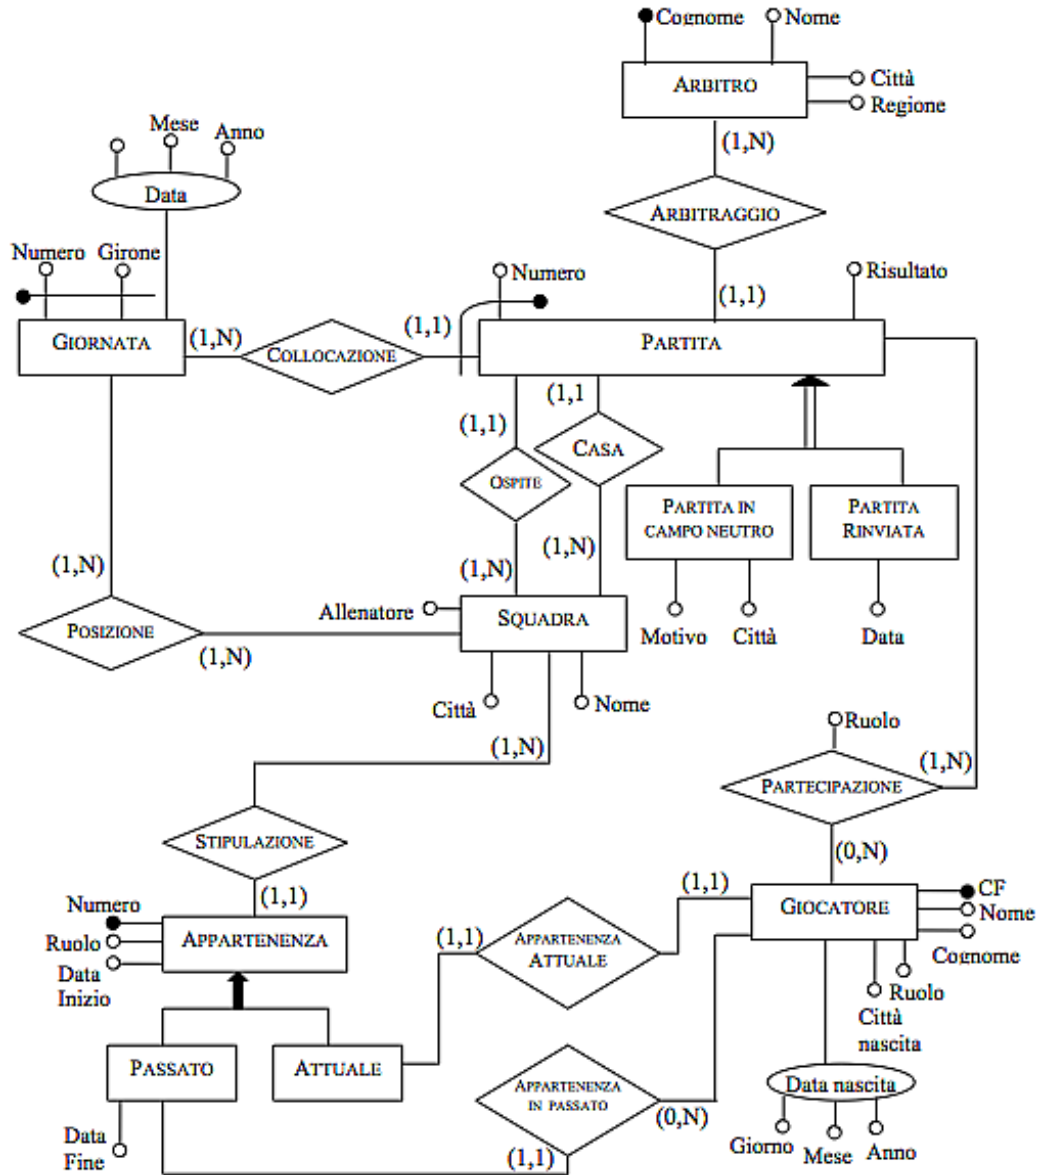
Cognome
Nome
ARBITRO
Città
Regione
(1,N)
ARBITRAGGIO
Mese
Anno
Data
Numero
Girone
Numero
Risultato
(1,1)
GIORNATA
(1,N)
COLLOCAZIONE
(1,1)
PARTITA
(1,1
(1,1)
CASA
OSPITE
PARTITA IN CAMPO NEUTRO
PARTITA RINVIATA
(1,N)
(1,N)
(1,N)
Allenatore
SQUADRA
POSIZIONE
(1,N)
Motivo
Città
Data
Città
Nome
Ruolo
(1,N)
(1,N)
PARTECIPAZIONE
STIPULAZIONE
(0,N)
(1,1)
(1,1)
Numero
Ruolo
Data Inizio
APPARTENENZA
(1,1)
APPARTENENZA ATTUALE
GIOCATORE
CF
Nome
Cognome
Ruolo
Città nascita
PASSATO
ATTUALE
APPARTENENZA IN PASSATO
(0,N)
Data nascita
Data Fine
(1,1)
Giorno
Mese
Anno